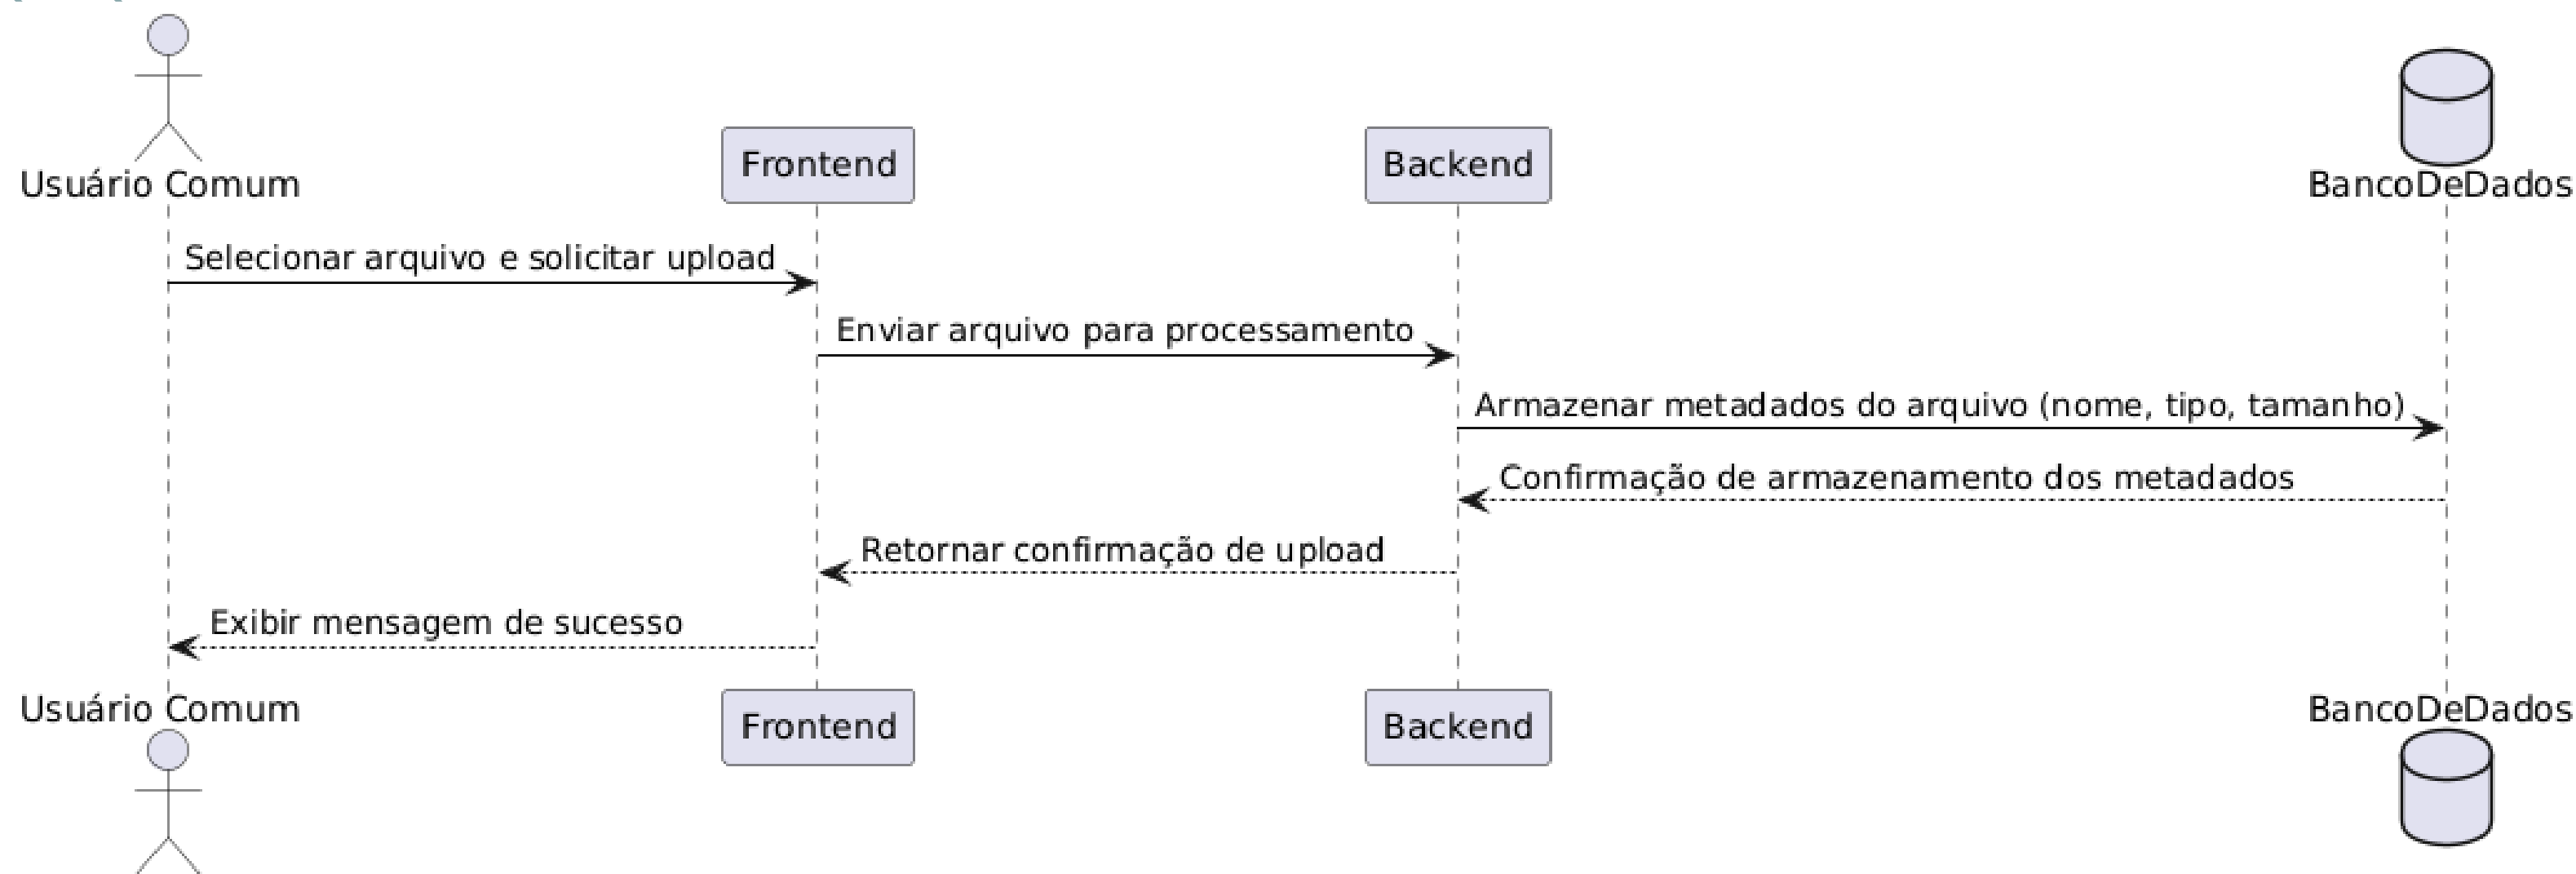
Usuário Comum

Frontend

Backend

BancoDeDados

Selecionar arquivo e solicitar upload

Enviar arquivo para processamento

Armazenar metadados do arquivo (nome, tipo, tamanho)

Confirmação de armazenamento dos metadados

Retornar confirmação de upload

Exibir mensagem de sucesso

Usuário Comum

Frontend

Backend

BancoDeDados